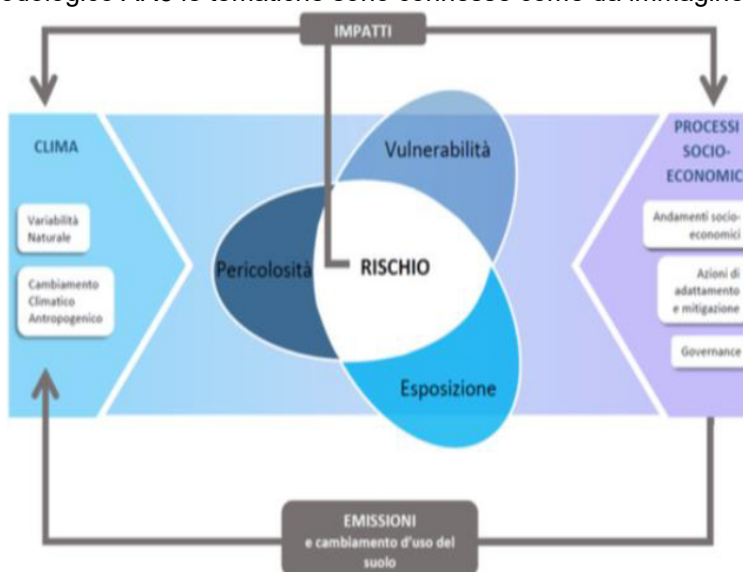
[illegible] AR5 le tematiche sono connesse come da immagine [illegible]

IMPATTI

CLIMA

Variabilità Naturale

Cambiamento Climatico Antropogenico

Vulnerabilità

Pericolosità

RISCHIO

Esposizione

PROCESSI SOCIO-ECONOMICI

Andamenti socio-economici

Azioni di adattamento e mitigazione

Governance

EMISSIONI
e cambiamento d'uso del suolo